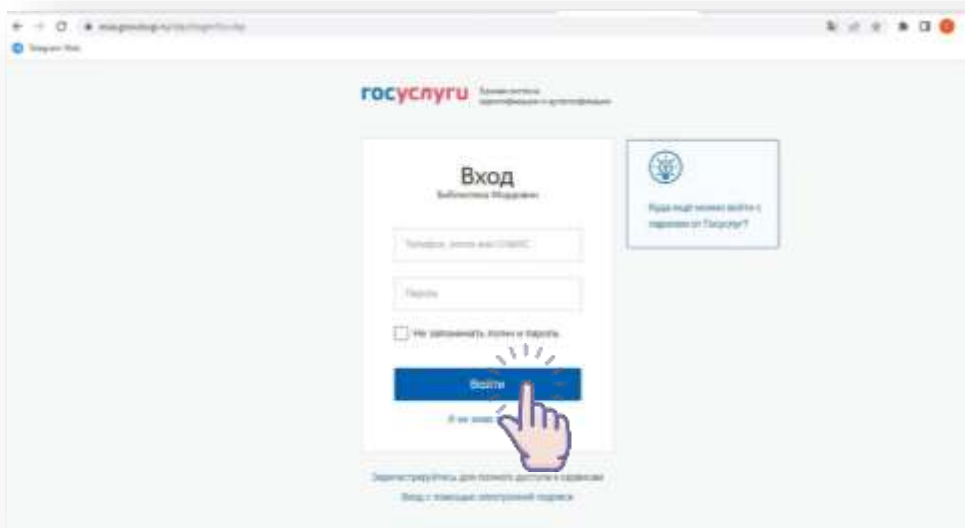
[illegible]

Telegram Web

госуслуги Единая система идентификации и аутентификации

Вход
Библиотека Модержи

Телефон, почта или СНИЛС

Пароль

Не запоминать логин и пароль

Войти

Я не знаю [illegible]

Куда ещё можно войти с паролем от Госуслуг?

Зарегистрируйтесь для полного доступа к сервисам

Вход с помощью электронной подписи